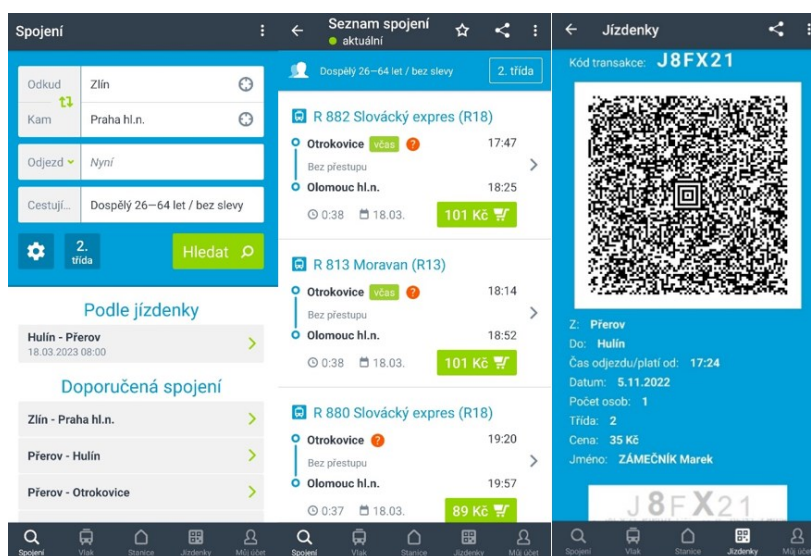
Spojení

Odkud Zlín
Kam Praha hl.n.
Odjezd Nyní
Cestují... Dospělý 26—64 let / bez slevy
2. třída
Hledat

Podle jízdenky
Hulín - Přerov
18.03.2023 08:00

Doporučená spojení
Zlín - Praha hl.n.
Přerov - Hulín
Přerov - Otrokovice

Spojení Vlak Stanice Jízdenky Můj účet

Seznam spojení
aktuální

Dospělý 26—64 let / bez slevy
2. třída

R 882 Slovácký expres (R18)
Otrokovice včas 17:47
Bez přestupu
Olomouc hl.n. 18:25
0:38 18.03. 101 Kč

R 813 Moravan (R13)
Otrokovice včas 18:14
Bez přestupu
Olomouc hl.n. 18:52
0:38 18.03. 101 Kč

R 880 Slovácký expres (R18)
Otrokovice 19:20
Bez přestupu
Olomouc hl.n. 19:57
0:37 18.03. 89 Kč

Spojení Vlak Stanice Jízdenky Můj účet

Jízdenky

Kód transakce: J8FX21

Z: Přerov
Do: Hulín
Čas odjezdu/platí od: 17:24
Datum: 5.11.2022
Počet osob: 1
Třída: 2
Cena: 35 Kč
Jméno: ZÁMEČNÍK Marek

J8FX21

Spojení Vlak Stanice Jízdenky Můj účet